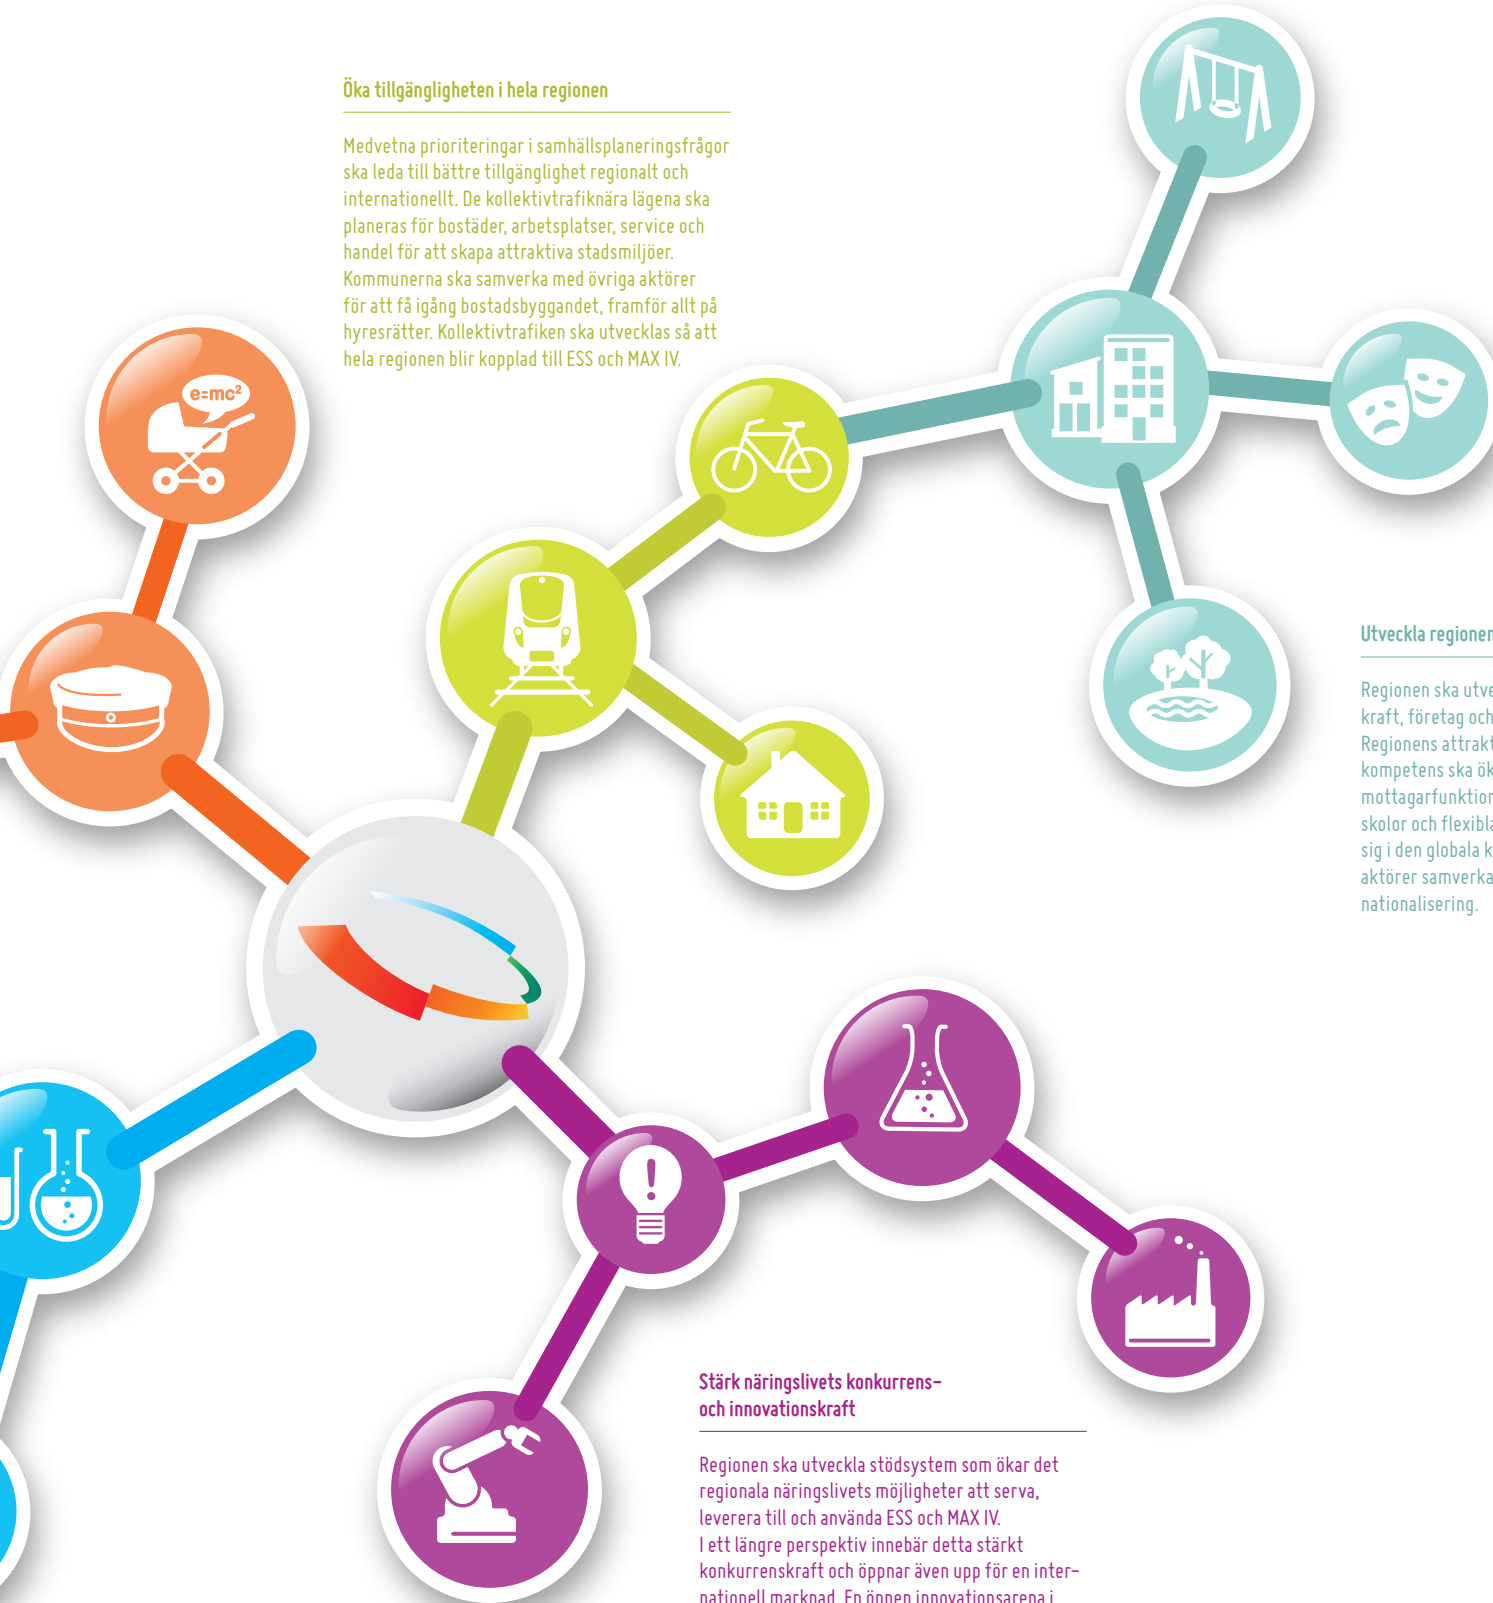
Öka tillgängligheten i hela regionen

Medvetna prioriteringar i samhällsplaneringsfrågor ska leda till bättre tillgänglighet regionalt och internationellt. De kollektivtrafiknära lägena ska planeras för bostäder, arbetsplatser, service och handel för att skapa attraktiva stadsmiljöer. Kommunerna ska samverka med övriga aktörer för att få igång bostadsbyggandet, framför allt på hyresrätter. Kollektivtrafiken ska utvecklas så att hela regionen blir kopplad till ESS och MAX IV.

e=mc²

Utveckla regionen

Regionen ska utve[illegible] kraft, företag och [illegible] Regionens attrakt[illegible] kompetens ska ök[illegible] mottagarfunktion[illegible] skolor och flexibl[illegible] sig i den globala k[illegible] aktörer samverka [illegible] nationalisering.

Stärk näringslivets konkurrens- och innovationskraft

Regionen ska utveckla stödsystem som ökar det regionala näringslivets möjligheter att serva, leverera till och använda ESS och MAX IV.
I ett längre perspektiv innebär detta stärkt konkurrenskraft och öppnar även upp för en internationell marknad. En öppen innovationsarena i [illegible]